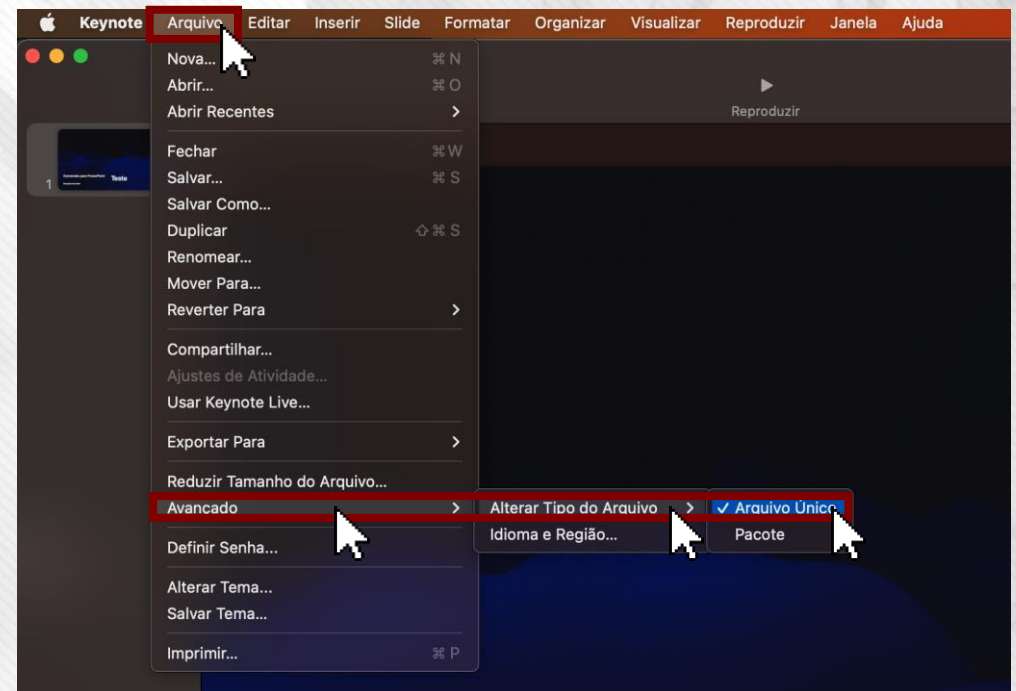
Keynote Arquivo Editar Inserir Slide Formatar Organizar Visualizar Reproduzir Janela Ajuda

Reproduzir

1 Teste

Nova... ⌘N
Abrir... ⌘O
Abrir Recentes >

Fechar ⌘W
Salvar... ⌘S
Salvar Como...
Duplicar ⇧⌘S
Renomear...
Mover Para...
Reverter Para >

Compartilhar...
Ajustes de Atividade...
Usar Keynote Live...

Exportar Para >

Reduzir Tamanho do Arquivo...
Avançado >

Definir Senha...

Alterar Tema...
Salvar Tema...

Imprimir... ⌘P

Alterar Tipo do Arquivo >
Idioma e Região...

✓ Arquivo Único
Pacote